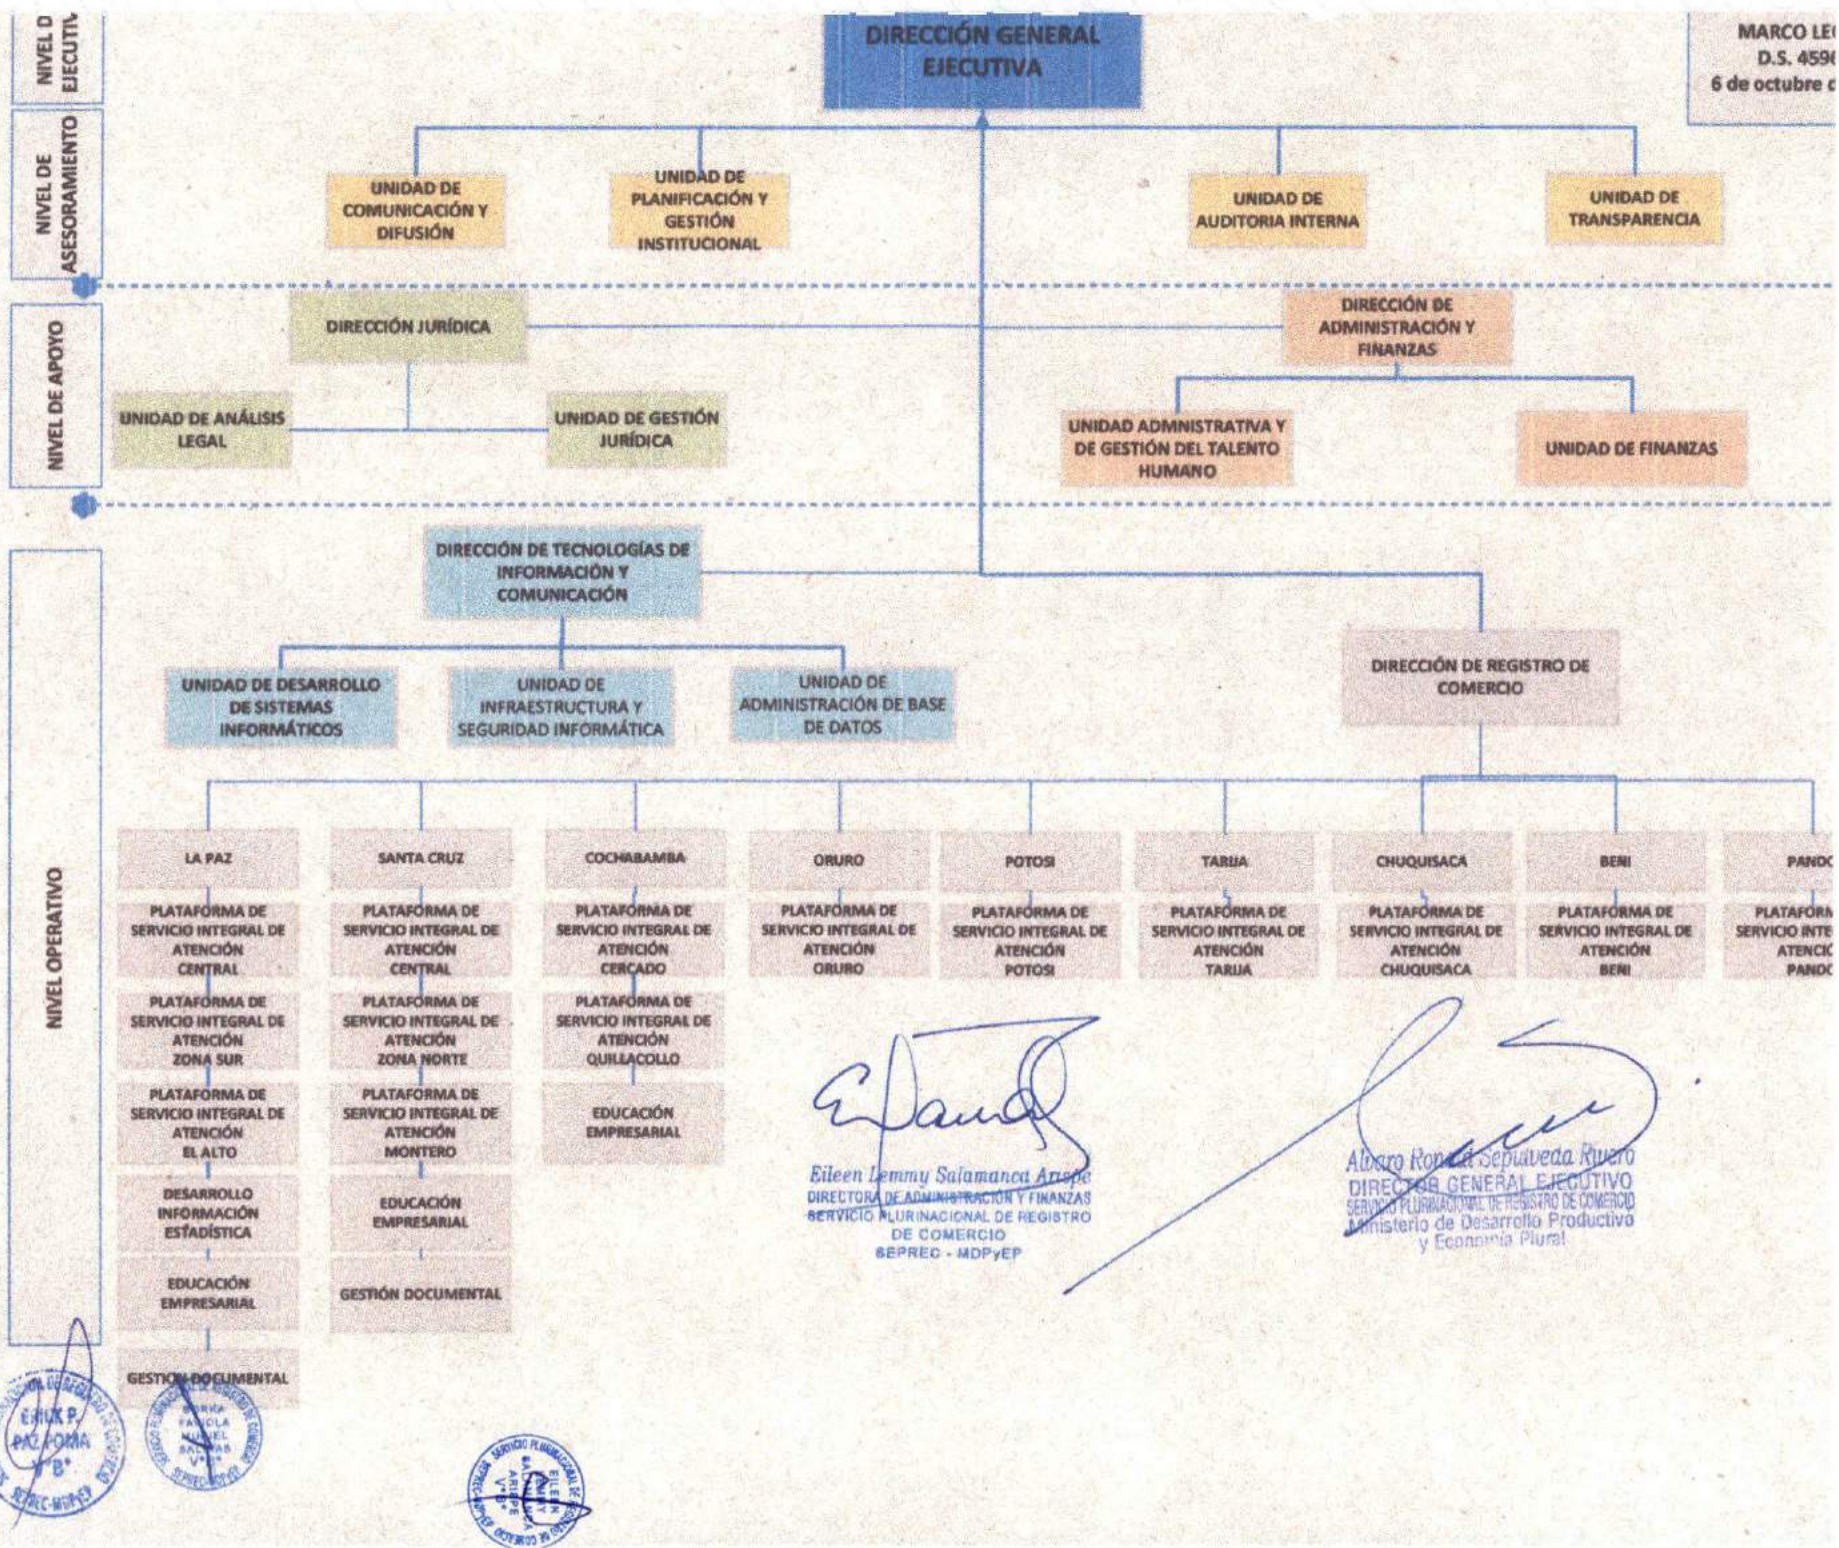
NIVEL D EJECUTIV

DIRECCIÓN GENERAL EJECUTIVA

MARCO LE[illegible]
D.S. 459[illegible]
6 de octubre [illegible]

NIVEL DE ASESORAMIENTO

UNIDAD DE COMUNICACIÓN Y DIFUSIÓN

UNIDAD DE PLANIFICACIÓN Y GESTIÓN INSTITUCIONAL

UNIDAD DE AUDITORIA INTERNA

UNIDAD DE TRANSPARENCIA

NIVEL DE APOYO

DIRECCIÓN JURÍDICA

DIRECCIÓN DE ADMINISTRACIÓN Y FINANZAS

UNIDAD DE ANÁLISIS LEGAL

UNIDAD DE GESTIÓN JURÍDICA

UNIDAD ADMINISTRATIVA Y DE GESTIÓN DEL TALENTO HUMANO

UNIDAD DE FINANZAS

NIVEL OPERATIVO

DIRECCIÓN DE TECNOLOGÍAS DE INFORMACIÓN Y COMUNICACIÓN

UNIDAD DE DESARROLLO DE SISTEMAS INFORMÁTICOS

UNIDAD DE INFRAESTRUCTURA Y SEGURIDAD INFORMÁTICA

UNIDAD DE ADMINISTRACIÓN DE BASE DE DATOS

DIRECCIÓN DE REGISTRO DE COMERCIO

LA PAZ
PLATAFORMA DE SERVICIO INTEGRAL DE ATENCIÓN CENTRAL
PLATAFORMA DE SERVICIO INTEGRAL DE ATENCIÓN ZONA SUR
PLATAFORMA DE SERVICIO INTEGRAL DE ATENCIÓN EL ALTO
DESARROLLO INFORMACIÓN ESTADÍSTICA
EDUCACIÓN EMPRESARIAL
GESTIÓN DOCUMENTAL

SANTA CRUZ
PLATAFORMA DE SERVICIO INTEGRAL DE ATENCIÓN CENTRAL
PLATAFORMA DE SERVICIO INTEGRAL DE ATENCIÓN ZONA NORTE
PLATAFORMA DE SERVICIO INTEGRAL DE ATENCIÓN MONTERO
EDUCACIÓN EMPRESARIAL
GESTIÓN DOCUMENTAL

COCHABAMBA
PLATAFORMA DE SERVICIO INTEGRAL DE ATENCIÓN CERCADO
PLATAFORMA DE SERVICIO INTEGRAL DE ATENCIÓN QUILLACOLLO
EDUCACIÓN EMPRESARIAL

ORURO
PLATAFORMA DE SERVICIO INTEGRAL DE ATENCIÓN ORURO

POTOSI
PLATAFORMA DE SERVICIO INTEGRAL DE ATENCIÓN POTOSI

TARIJA
PLATAFORMA DE SERVICIO INTEGRAL DE ATENCIÓN TARIJA

CHUQUISACA
PLATAFORMA DE SERVICIO INTEGRAL DE ATENCIÓN CHUQUISACA

BENI
PLATAFORMA DE SERVICIO INTEGRAL DE ATENCIÓN BENI

PAND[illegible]
PLATAFOR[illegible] SERVICIO INTE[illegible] ATENCI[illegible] PAND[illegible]

Eileen Lemmy Salamanca Arispe
DIRECTORA DE ADMINISTRACIÓN Y FINANZAS
SERVICIO PLURINACIONAL DE REGISTRO DE COMERCIO
SEPREC - MDPyEP

Alvaro Ronald Sepulveda Rivero
DIRECTOR GENERAL EJECUTIVO
SERVICIO PLURINACIONAL DE REGISTRO DE COMERCIO
Ministerio de Desarrollo Productivo y Economía Plural

ERIK P. PAZ ROMA V°B° SEPREC-MDPyEP

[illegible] V°B° SEPREC

SERVICIO PLURINACIONAL DE REGISTRO DE COMERCIO EILEEN ARISPE V°B°